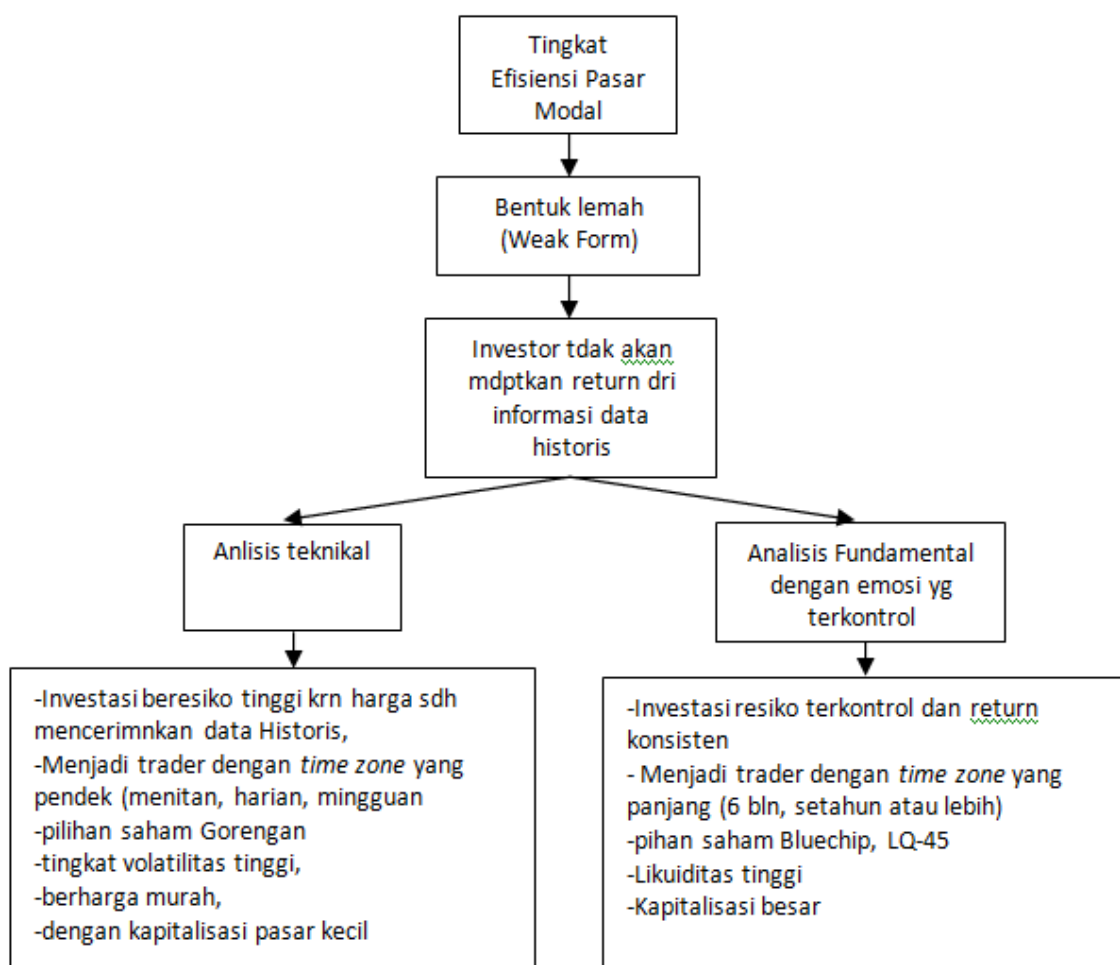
Tingkat Efisiensi Pasar Modal

Bentuk lemah (Weak Form)

Investor tdak akan mdptkan return dri informasi data historis

Anlisis teknikal

Analisis Fundamental dengan emosi yg terkontrol

-Investasi beresiko tinggi krn harga sdh mencerimnkan data Historis,
-Menjadi trader dengan *time zone* yang pendek (menitan, harian, mingguan
-pilihan saham Gorengan
-tingkat volatilitas tinggi,
-berharga murah,
-dengan kapitalisasi pasar kecil

-Investasi resiko terkontrol dan return konsisten
- Menjadi trader dengan *time zone* yang panjang (6 bln, setahun atau lebih)
-pihan saham Bluechip, LQ-45
-Likuiditas tinggi
-Kapitalisasi besar